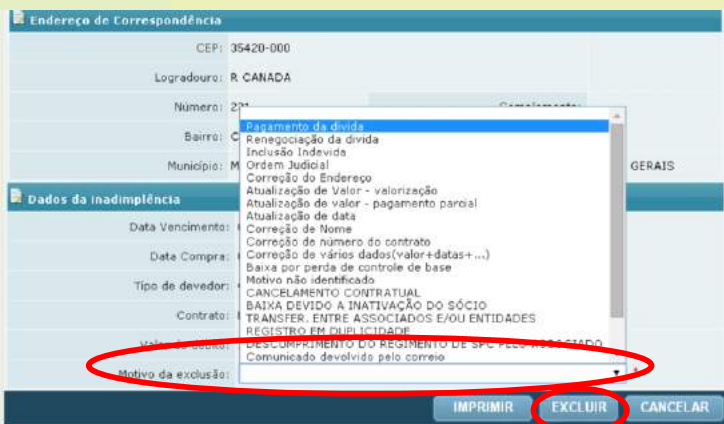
Endereço de Correspondência

CEP: 35420-000

Logradouro: R CANADA

Número: 2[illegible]

Complemento:

Bairro: C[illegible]

Município: M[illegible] GERAIS

Dados da inadimplência

Data Vencimento:

Data Compra:

Tipo de devedor:

Contrato:

Valor do débito:

Motivo da exclusão:

Pagamento da divida
Renegociação da divida
Inclusão Indevida
Ordem Judicial
Correção do Endereço
Atualização de Valor - valorização
Atualização de valor - pagamento parcial
Atualização de data
Correção de Nome
Correção de número do contrato
Correção de vários dados(valor+datas+...)
Baixa por perda de controle de base
Motivo não identificado
CANCELAMENTO CONTRATUAL
BAIXA DEVIDO A INATIVAÇÃO DO SÓCIO
TRANSFER. ENTRE ASSOCIADOS E/OU ENTIDADES
REGISTRO EM DUPLICIDADE
DESCUMPRIMENTO DO REGIMENTO DE SPC PELO ASSOCIADO
Comunicado devolvido pelo correio

IMPRIMIR EXCLUIR CANCELAR